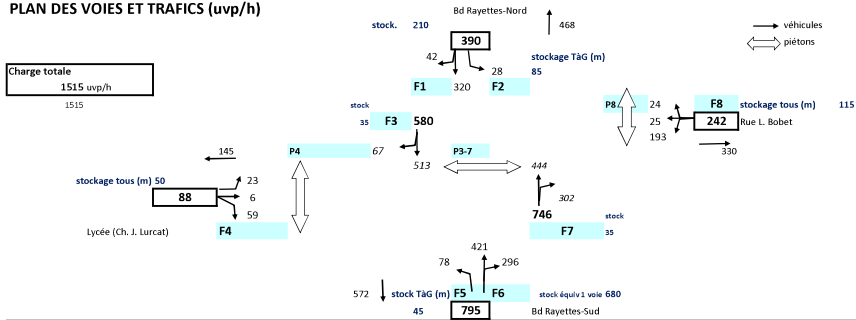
PLAN DES VOIES ET TRAFICS (uvp/h)

stock. 210

Bd Rayettes-Nord

468

véhicules

piétons

390

42

28

stockage TàG (m)

85

Charge totale

1515 uvp/h

1515

F1

320

F2

P8

24

F8

stockage tous (m)

115

stock

35

F3

580

25

242

Rue L. Bobet

193

145

P4

67

P3-7

330

513

444

stockage tous (m) 50

23

302

88

6

59

746

stock

Lycée (Ch. J. Lurcat)

F4

F7

35

421

78

296

572

stock TàG (m)

F5

F6

stock équiv 1 voie 680

45

795

Bd Rayettes-Sud